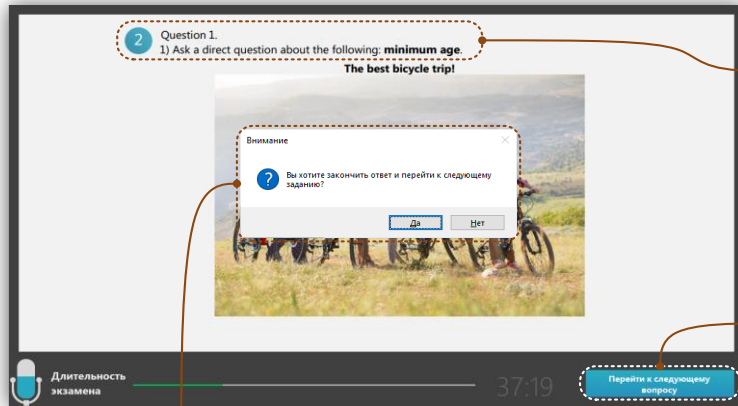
2 Question 1.
1) Ask a direct question about the following: **minimum age**.

The best bicycle trip!

Внимание

Вы хотите закончить ответ и перейти к следующему заданию?

Да Нет

Длительность экзамена

37:19

Перейти к следующему вопросу